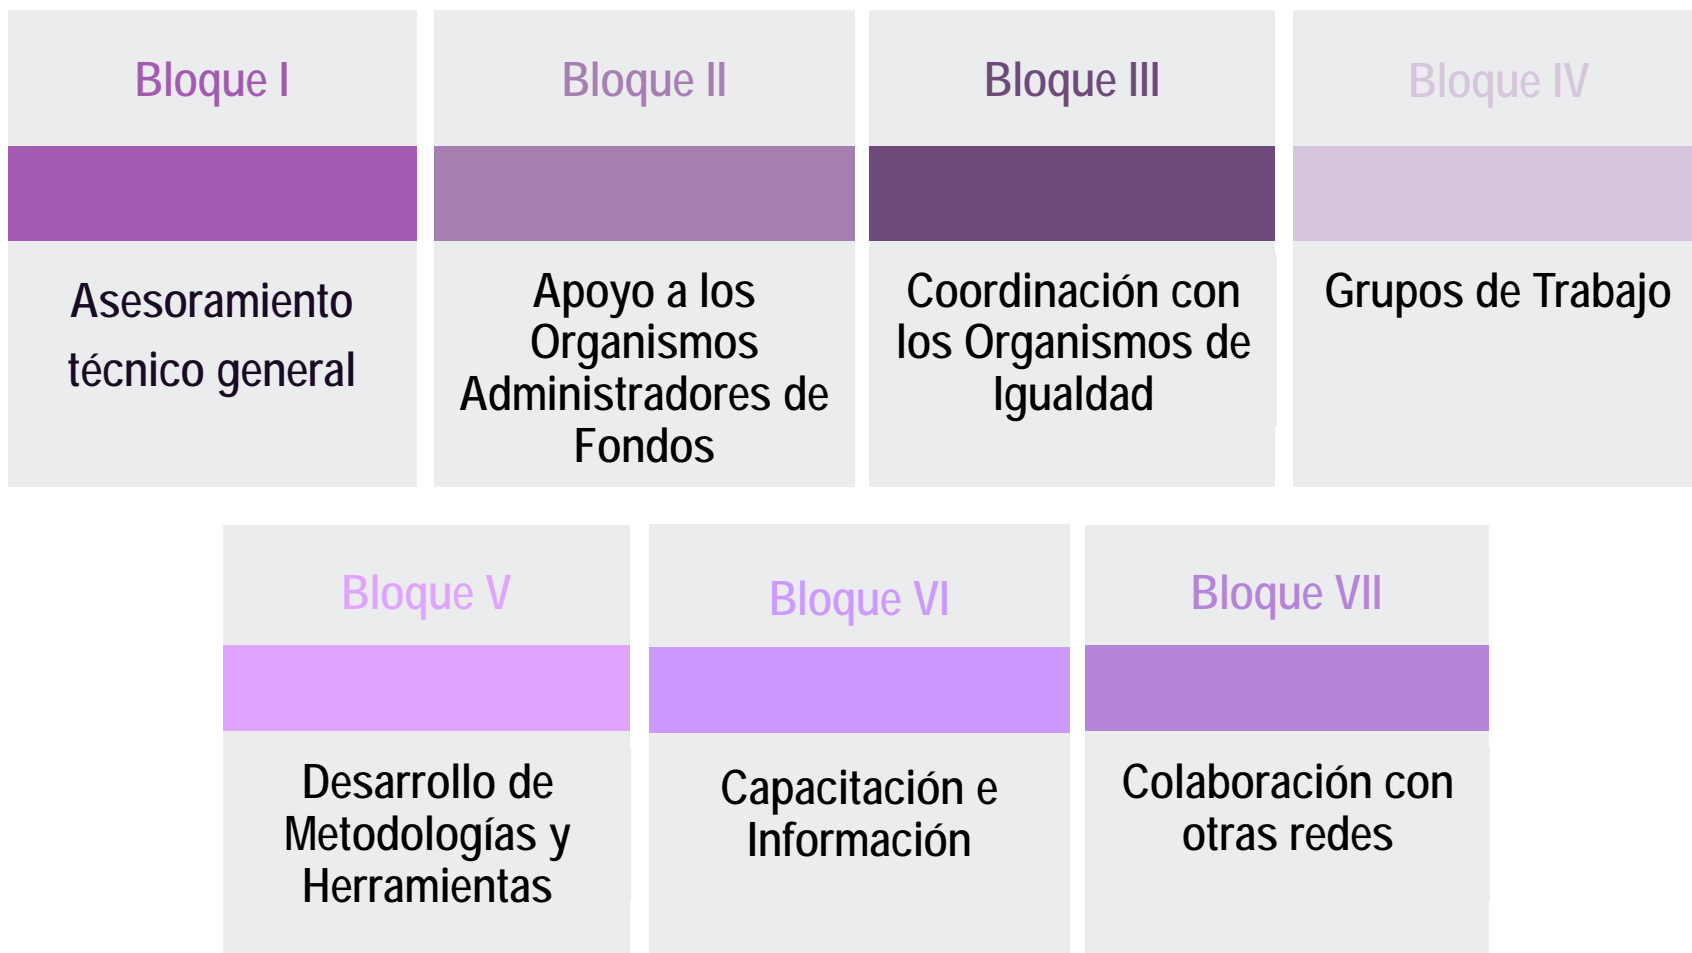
Bloque I

Asesoramiento técnico general

Bloque II

Apoyo a los Organismos Administradores de Fondos

Bloque III

Coordinación con los Organismos de Igualdad

Bloque IV

Grupos de Trabajo

Bloque V

Desarrollo de Metodologías y Herramientas

Bloque VI

Capacitación e Información

Bloque VII

Colaboración con otras redes